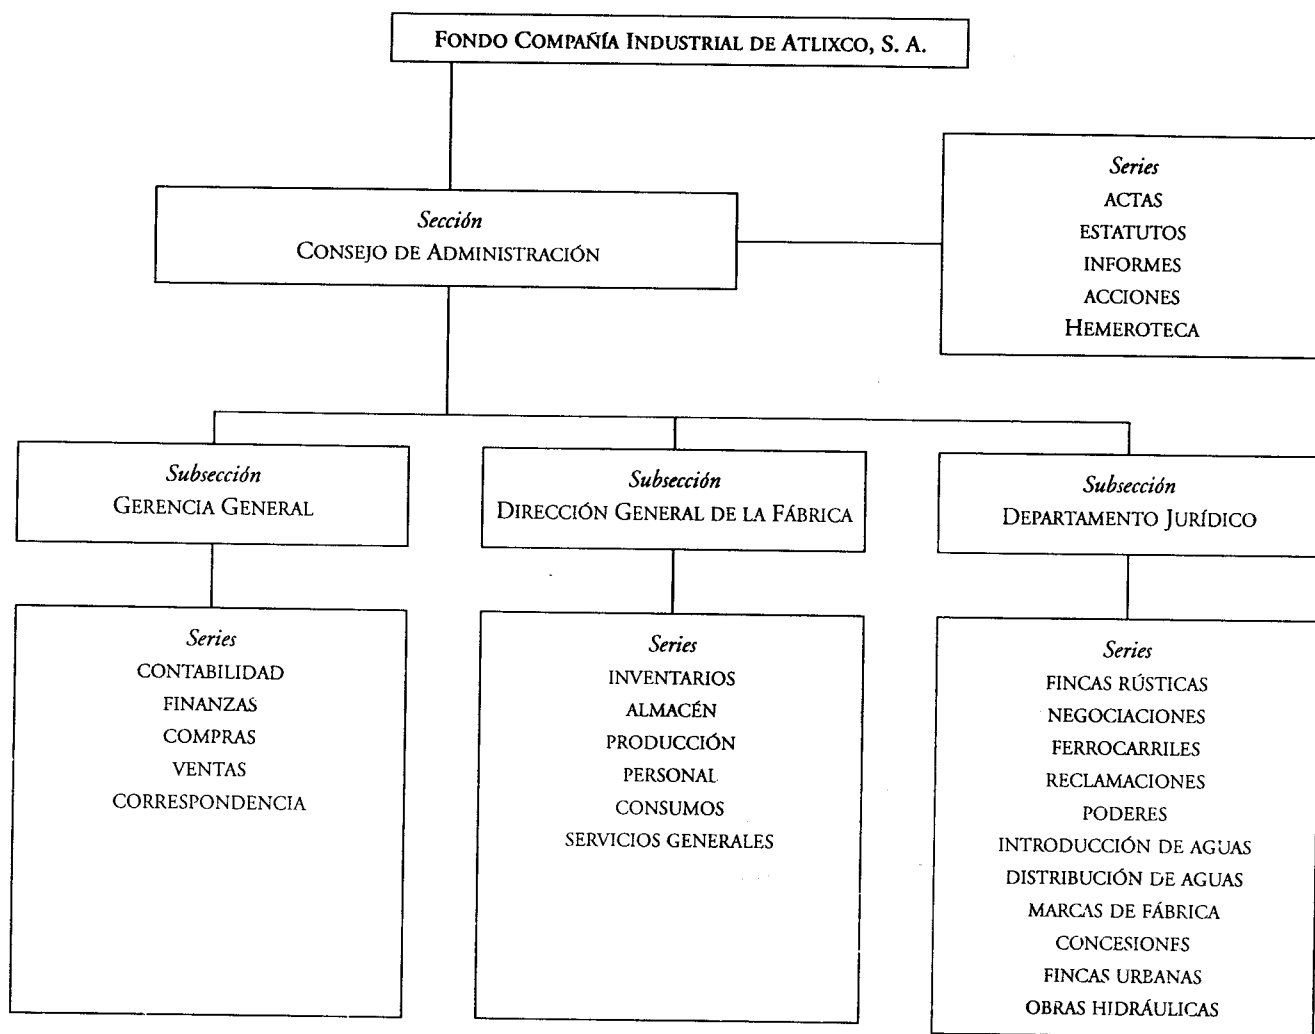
Fondo Compañía Industrial de Atlixco, S. A.

*Sección*
Consejo de Administración

*Series*
ACTAS
ESTATUTOS
INFORMES
ACCIONES
Hemeroteca

*Subsección*
Gerencia General

*Subsección*
Dirección General de la Fábrica

*Subsección*
Departamento Jurídico

*Series*
CONTABILIDAD
FINANZAS
COMPRAS
VENTAS
CORRESPONDENCIA

*Series*
INVENTARIOS
ALMACÉN
PRODUCCIÓN
PERSONAL
CONSUMOS
SERVICIOS GENERALES

*Series*
FINCAS RÚSTICAS
NEGOCIACIONES
FERROCARRILES
RECLAMACIONES
PODERES
INTRODUCCIÓN DE AGUAS
DISTRIBUCIÓN DE AGUAS
MARCAS DE FÁBRICA
CONCESIONES
FINCAS URBANAS
OBRAS HIDRÁULICAS